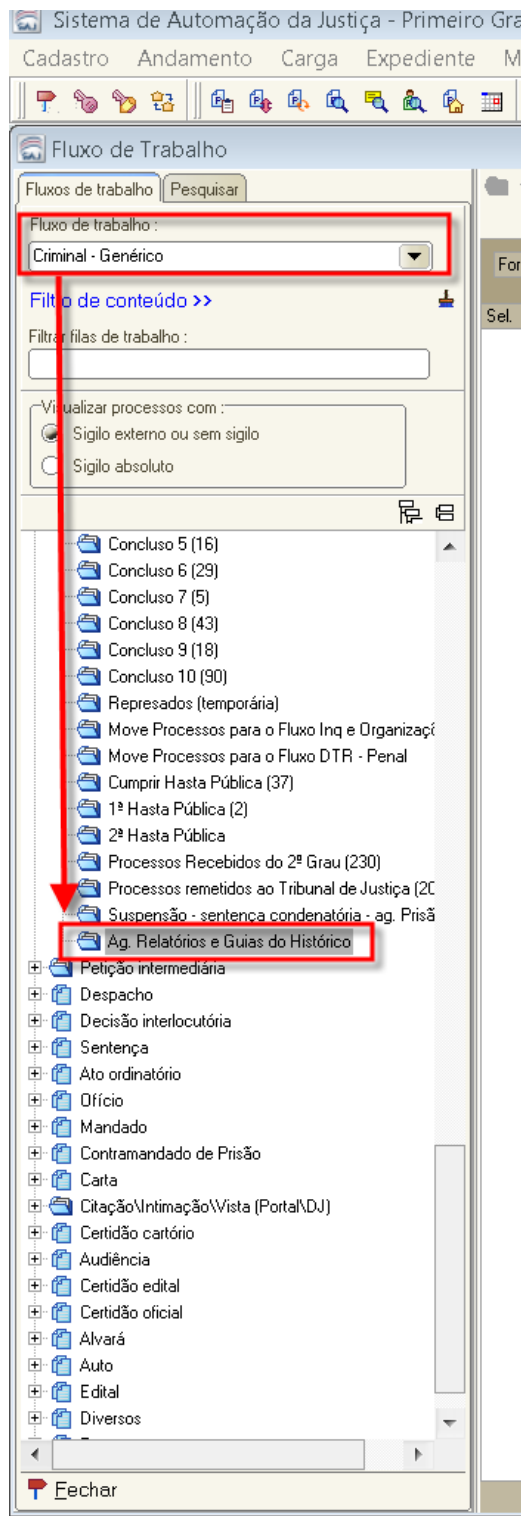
Sistema de Automação da Justiça - Primeiro Gra

Cadastro Andamento Carga Expediente M

Fluxo de Trabalho

Fluxos de trabalho | Pesquisar

Fluxo de trabalho :

Criminal - Genérico

Filtro de conteúdo >>

Filtrar filas de trabalho :

Visualizar processos com :

Sigilo externo ou sem sigilo

Sigilo absoluto

Concluso 5 (16)
Concluso 6 (29)
Concluso 7 (5)
Concluso 8 (43)
Concluso 9 (18)
Concluso 10 (90)
Represados (temporária)
Move Processos para o Fluxo Inq e Organizaçã
Move Processos para o Fluxo DTR - Penal
Cumprir Hasta Pública (37)
1ª Hasta Pública (2)
2ª Hasta Pública
Processos Recebidos do 2º Grau (230)
Processos remetidos ao Tribunal de Justiça (20
Suspensão - sentença condenatória - ag. Prisã
Ag. Relatórios e Guias do Histórico
Petição intermediária
Despacho
Decisão interlocutória
Sentença
Ato ordinatório
Ofício
Mandado
Contramandado de Prisão
Carta
Citação\Intimação\Vista (Portal\DJ)
Certidão cartório
Audiência
Certidão edital
Certidão oficial
Alvará
Auto
Edital
Diversos

Fechar

For

Sel.